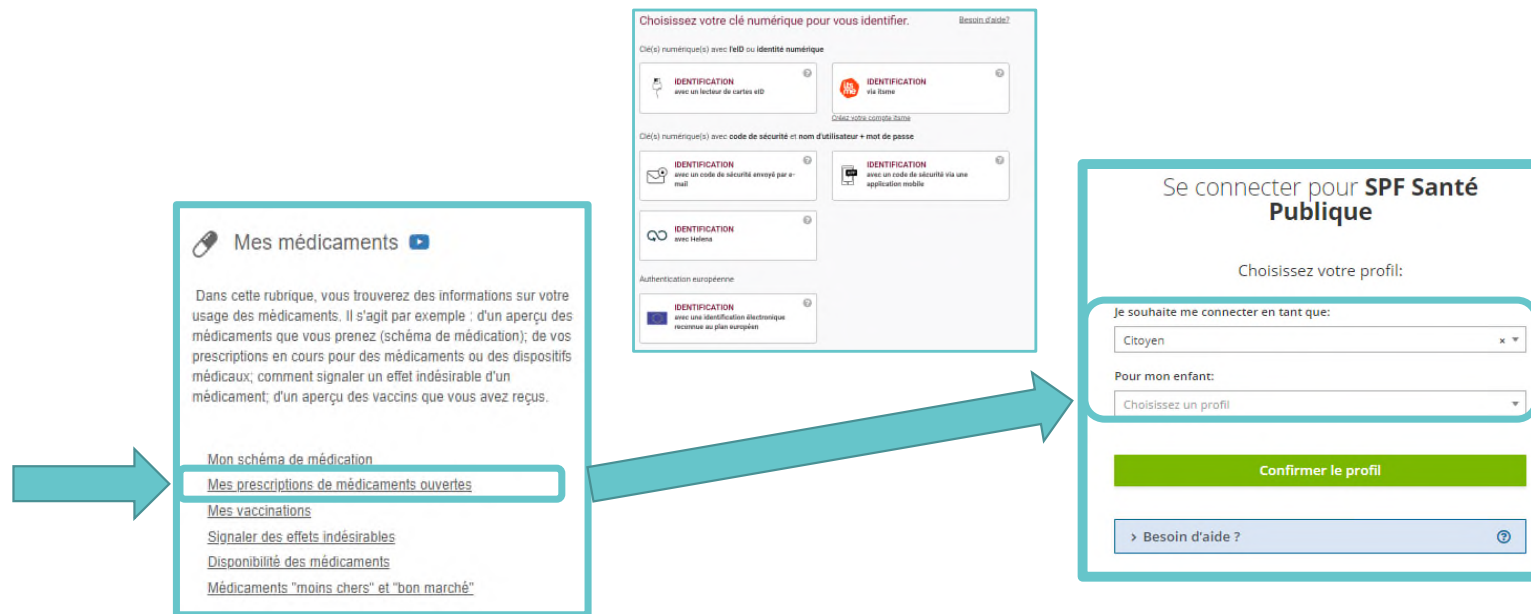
Choisissez votre clé numérique pour vous identifier.

Besoin d'aide?

Clé(s) numérique(s) avec l'eID ou identité numérique

IDENTIFICATION
avec un lecteur de cartes eID

IDENTIFICATION
via itsme

Créez votre compte itsme

Clé(s) numérique(s) avec code de sécurité et nom d'utilisateur + mot de passe

IDENTIFICATION
avec un code de sécurité envoyé par e-mail

IDENTIFICATION
avec un code de sécurité via une application mobile

IDENTIFICATION
avec Helena

Authentication européenne

IDENTIFICATION
avec une identification électronique reconnue au plan européen

Mes médicaments

Dans cette rubrique, vous trouverez des informations sur votre usage des médicaments. Il s'agit par exemple : d'un aperçu des médicaments que vous prenez (schéma de médication); de vos prescriptions en cours pour des médicaments ou des dispositifs médicaux; comment signaler un effet indésirable d'un médicament; d'un aperçu des vaccins que vous avez reçus.

Mon schéma de médication
Mes prescriptions de médicaments ouvertes
Mes vaccinations
Signaler des effets indésirables
Disponibilité des médicaments
Médicaments "moins chers" et "bon marché"

Se connecter pour SPF Santé Publique

Choisissez votre profil:

Je souhaite me connecter en tant que:

Citoyen

Pour mon enfant:

Choisissez un profil

Confirmer le profil

› Besoin d'aide ?